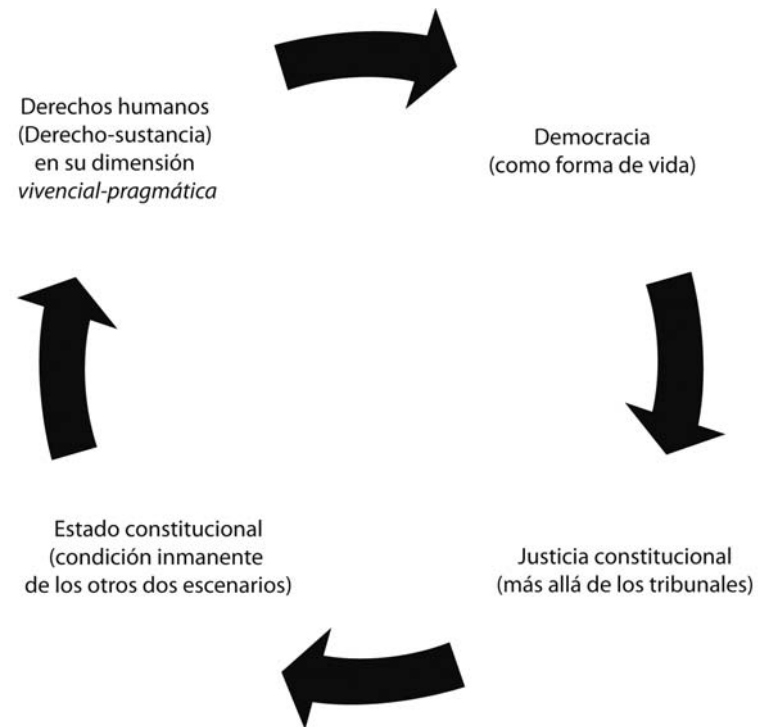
Derechos humanos (Derecho-sustancia) en su dimensión *vivencial-pragmática*

Democracia (como forma de vida)

Justicia constitucional (más allá de los tribunales)

Estado constitucional (condición inmanente de los otros dos escenarios)